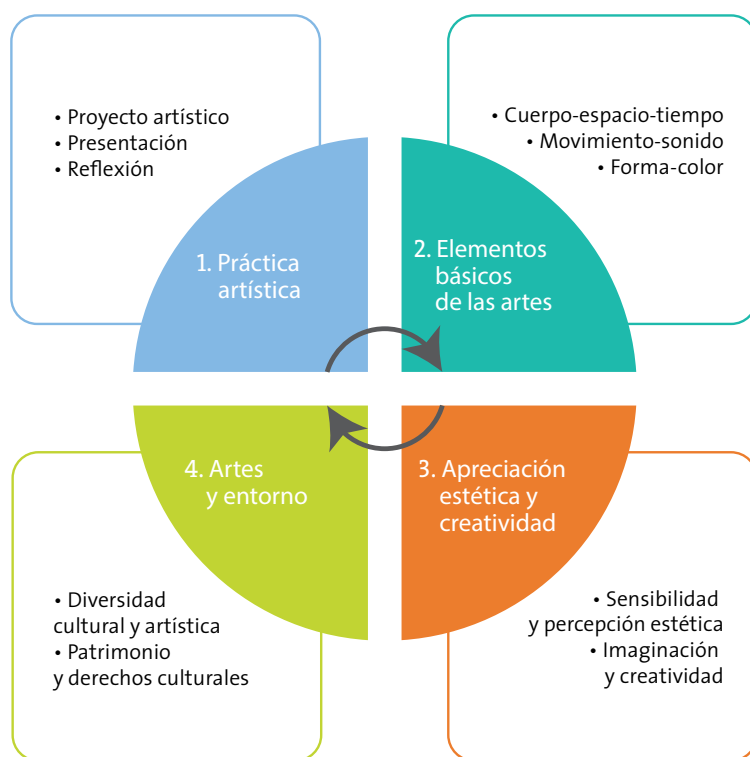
• Proyecto artístico
• Presentación
• Reflexión

• Cuerpo-espacio-tiempo
• Movimiento-sonido
• Forma-color

1. Práctica artística

2. Elementos básicos de las artes

4. Artes y entorno

3. Apreciación estética y creatividad

• Diversidad cultural y artística
• Patrimonio y derechos culturales

• Sensibilidad y percepción estética
• Imaginación y creatividad